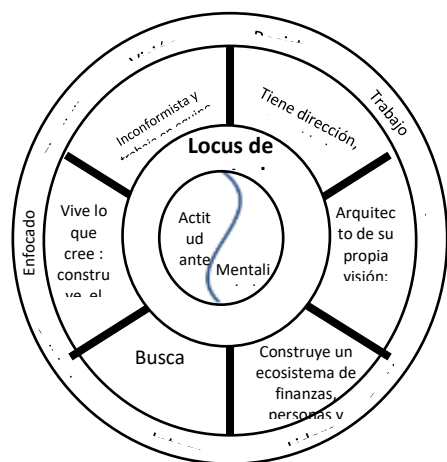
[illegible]

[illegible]

Trabajo

Enfocado

Inconformista y trabaja en equipo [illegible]

Tiene dirección, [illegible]

Locus de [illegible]

Vive lo que cree : construye el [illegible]

Actitud ante

Mentali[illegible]

Arquitecto de su propia visión:

Busca

Construye un ecosistema de finanzas, personas y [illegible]

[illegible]

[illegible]